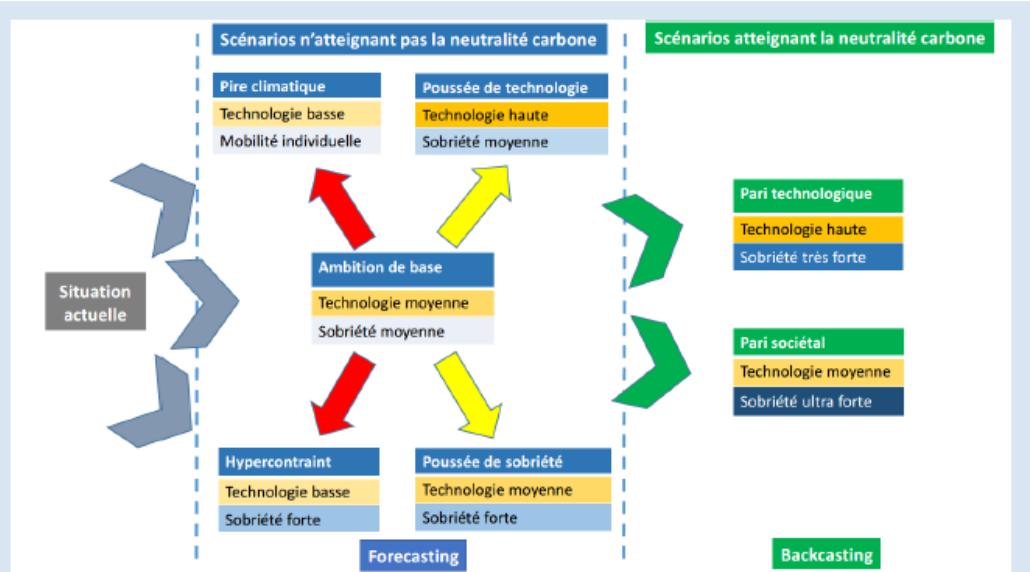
Scénarios n'atteignant pas la neutralité carbone

Scénarios atteignant la neutralité carbone

Pire climatique
Technologie basse
Mobilité individuelle

Poussée de technologie
Technologie haute
Sobriété moyenne

Situation actuelle

Ambition de base
Technologie moyenne
Sobriété moyenne

Pari technologique
Technologie haute
Sobriété très forte

Pari sociétal
Technologie moyenne
Sobriété ultra forte

Hypercontraint
Technologie basse
Sobriété forte

Poussée de sobriété
Technologie moyenne
Sobriété forte

Forecasting

Backcasting